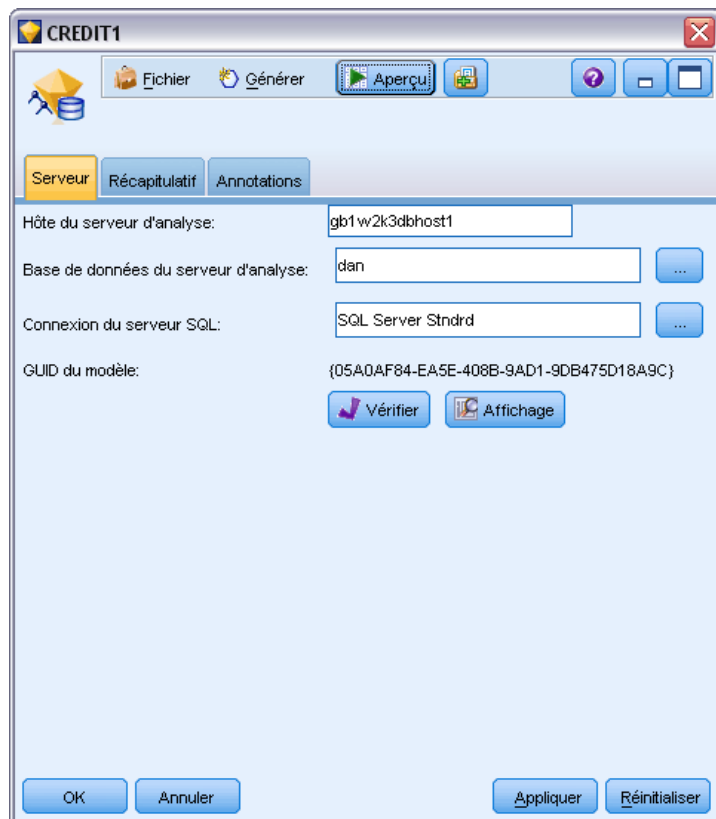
CREDIT1

Fichier Générer Aperçu

Serveur Récapitulatif Annotations

Hôte du serveur d'analyse: gb1w2k3dbhost1

Base de données du serveur d'analyse: dan ...

Connexion du serveur SQL: SQL Server Stndrd ...

GUID du modèle: {05A0AF84-EA5E-408B-9AD1-9DB475D18A9C}

Vérifier Affichage

OK Annuler Appliquer Réinitialiser